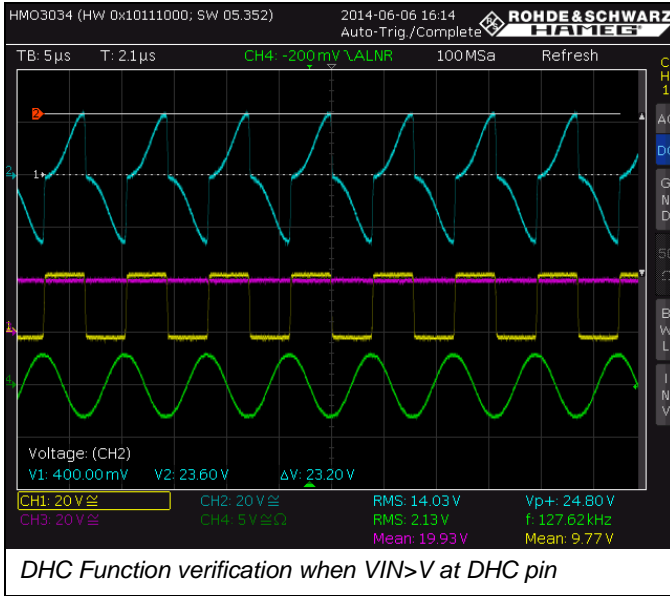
HMO3034 (HW 0x10111000; SW 05.352)
2014-06-06 16:14
Auto-Trig./Complete
ROHDE&SCHWARZ
HAMEG

TB: 5µs T: 2.1µs CH4: -200mV ⌊ALNR 100MSa Refresh

2
1
2
1
4

Voltage: (CH2)
V1: 400.00mV V2: 23.60V ΔV: 23.20V

CH1: 20V≅ CH2: 20V≅ RMS: 14.03V Vp+: 24.80V
CH3: 20V≅ CH4: 5V≅Ω RMS: 2.13V f: 127.62kHz
Mean: 19.93V Mean: 9.77V

DHC Function verification when VIN>V at DHC pin